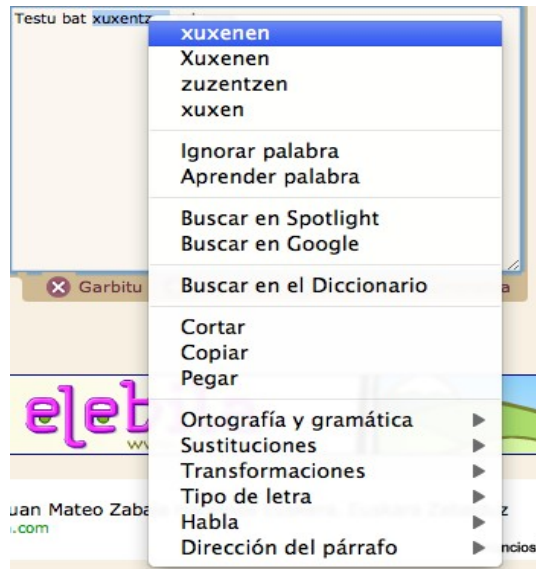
Testu bat xuxentz

xuxenen
Xuxenen
zuzentzen
xuxen

Ignorar palabra
Aprender palabra

Buscar en Spotlight
Buscar en Google

Buscar en el Diccionario

Cortar
Copiar
Pegar

Ortografía y gramática ▶
Sustituciones ▶
Transformaciones ▶
Tipo de letra ▶
Habla ▶
Dirección del párrafo ▶

Garbitu

a

eleb

uan Mateo Zaba
.com

z
ncios